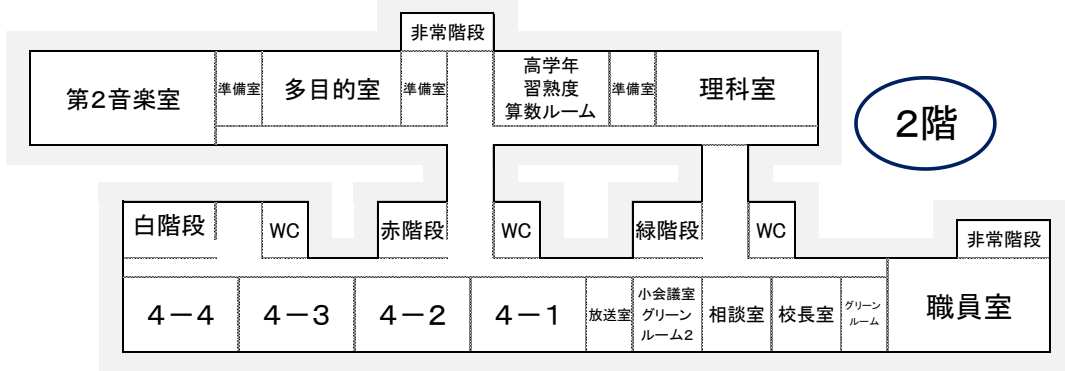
非常階段

第2音楽室
準備室
多目的室
準備室
高学年
習熟度
算数ルーム
準備室
理科室

2階

白階段
WC
赤階段
WC
緑階段
WC
非常階段

4－4
4－3
4－2
4－1
放送室
小会議室
グリーン
ルーム2
相談室
校長室
グリーン
ルーム
職員室